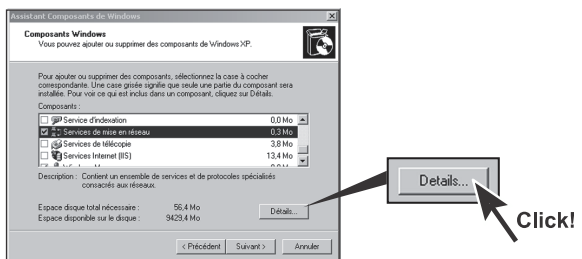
Assistant Composants de Windows

Composants Windows
Vous pouvez ajouter ou supprimer des composants de Windows XP.

Pour ajouter ou supprimer des composants, sélectionnez la case à cocher correspondante. Une case grisée signifie que seule une partie du composant sera installée. Pour voir ce qui est inclus dans un composant, cliquez sur Détails.

Composants :

| | | |
|---|---|---|
| ☐ | Service d'indexation | 0,0 Mo |
| ☑ | Services de mise en réseau | 0,3 Mo |
| ☐ | Services de télécopie | 3,8 Mo |
| ☐ | Services Internet (IIS) | 13,4 Mo |

Description : Contient un ensemble de services et de protocoles spécialisés consacrés aux réseaux.

Espace disque total nécessaire : 56,4 Mo
Espace disponible sur le disque : 9429,4 Mo

Détails...

< Précédent | Suivant > | Annuler

Details...

Click!